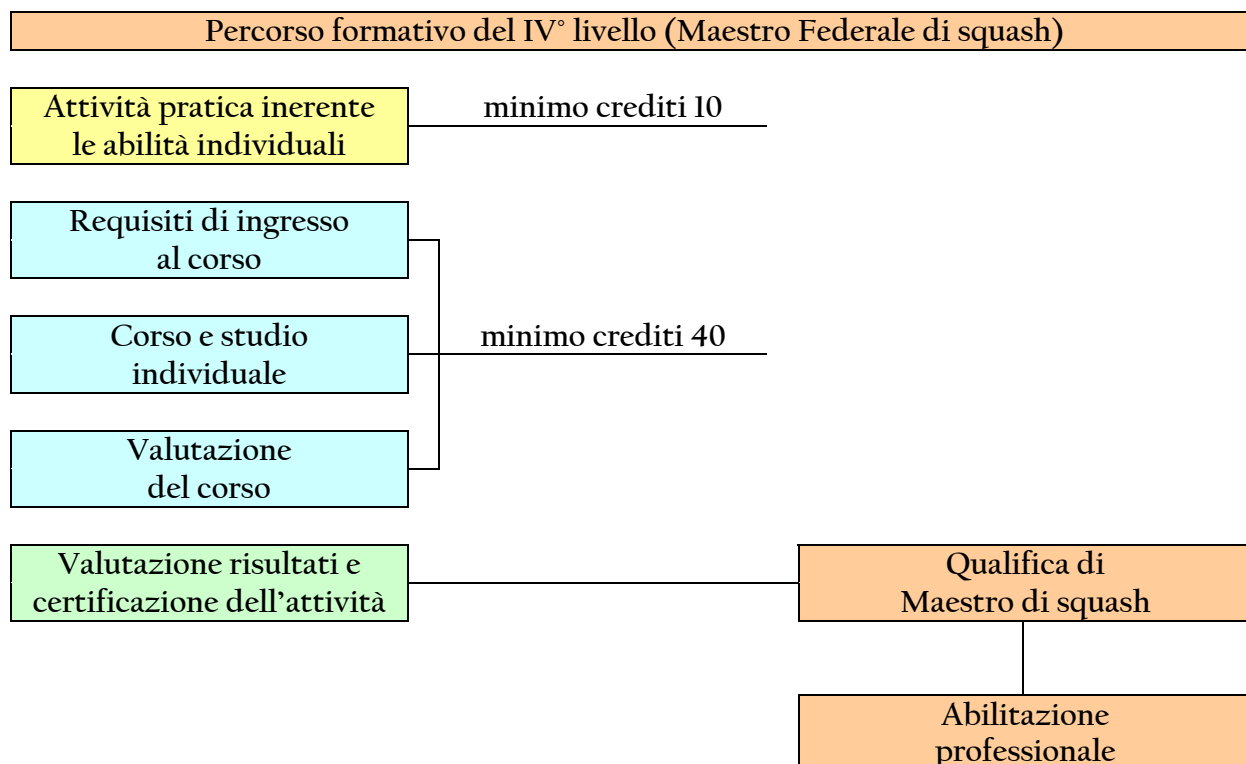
Percorso formativo del IV° livello (Maestro Federale di squash)

Attività pratica inerente le abilità individuali

minimo crediti 10

Requisiti di ingresso al corso

Corso e studio individuale

Valutazione del corso

minimo crediti 40

Valutazione risultati e certificazione dell'attività

Qualifica di Maestro di squash

Abilitazione professionale